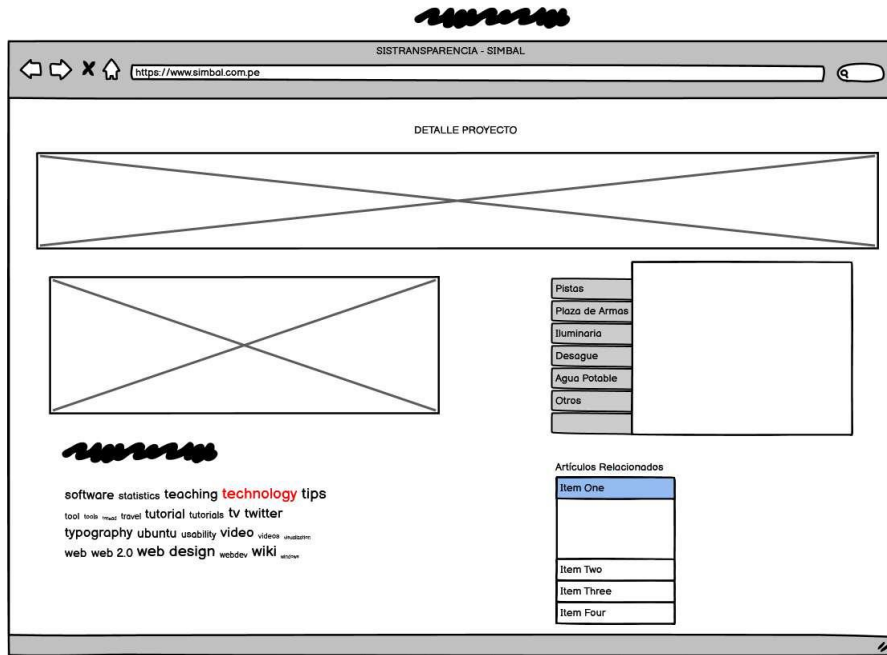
SISTRANSPARENCIA - SIMBAL

https://www.simbal.com.pe

DETALLE PROYECTO

Pistas
Plaza de Armas
Iluminaria
Desague
Agua Potable
Otros

software statistics teaching technology tips tool tools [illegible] travel tutorial tutorials tv twitter typography ubuntu usability video videos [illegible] web web 2.0 web design webdev wiki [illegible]

Artículos Relacionados
Item One
Item Two
Item Three
Item Four